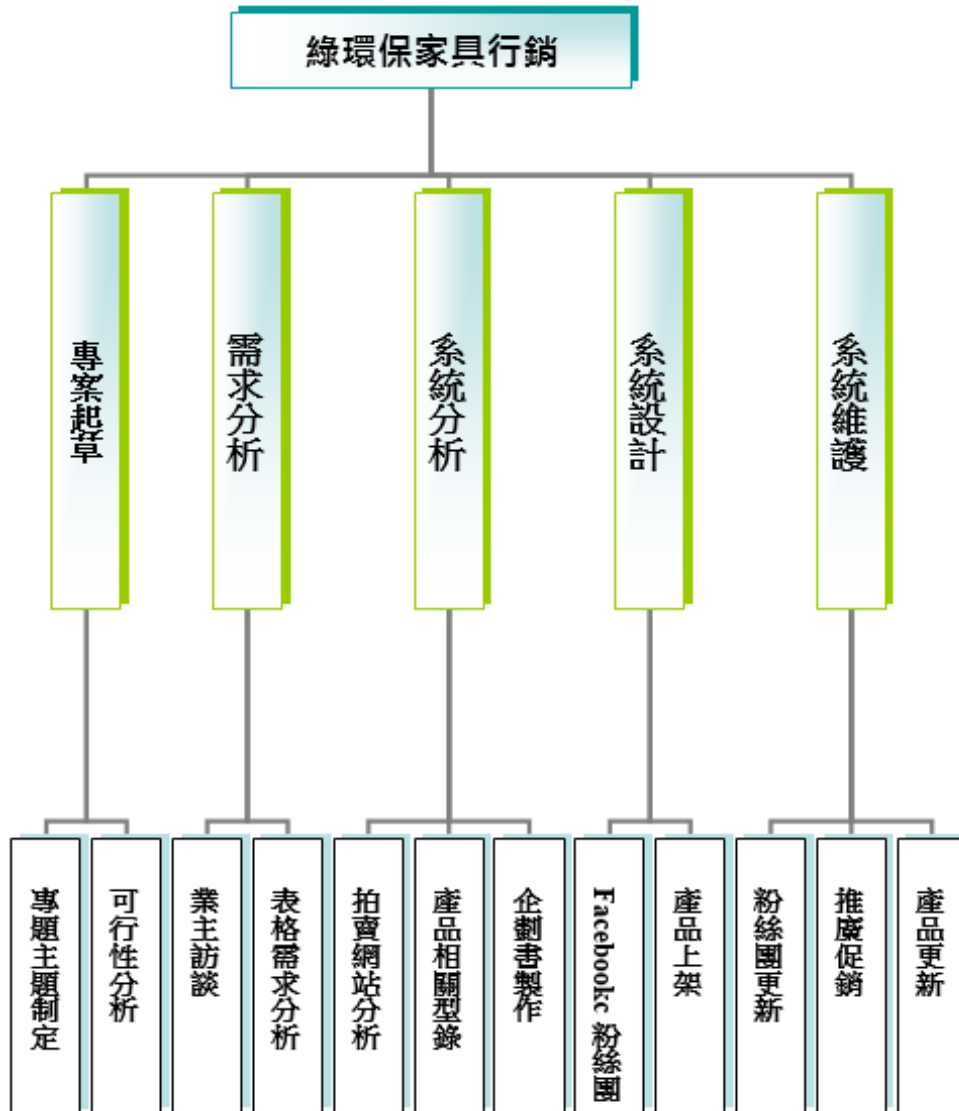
綠環保家具行銷

專案起草

專題主題制定

可行性分析

需求分析

業主訪談

表格需求分析

系統分析

拍賣網站分析

產品相關型錄

企劃書製作

系統設計

Facebookc 粉絲團

產品上架

系統維護

粉絲團更新

推廣促銷

產品更新